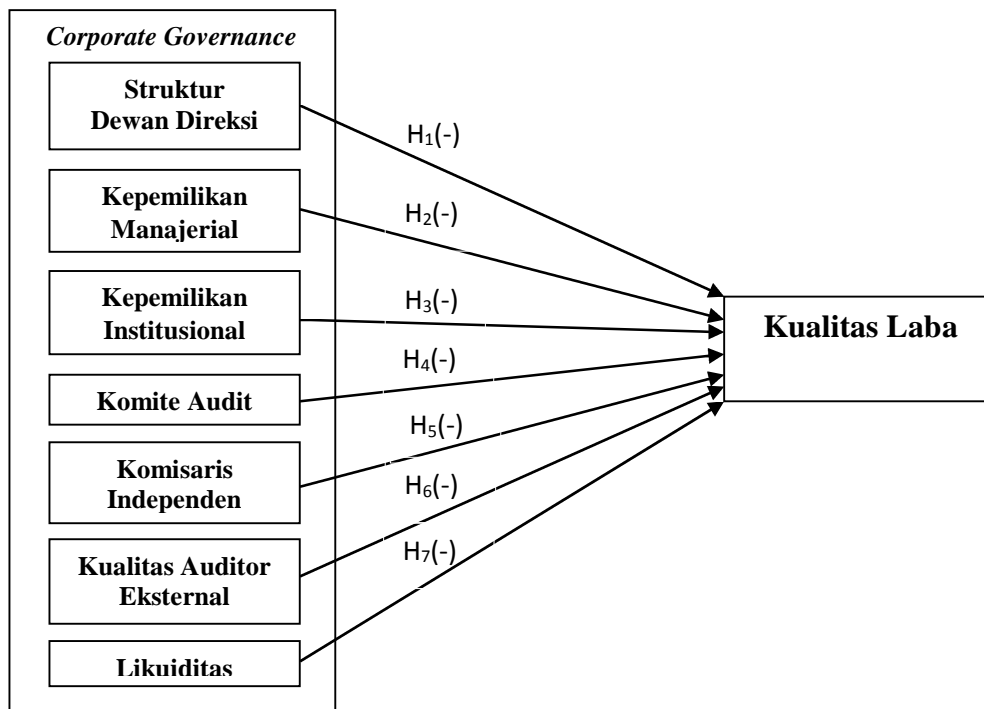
Corporate Governance

Struktur Dewan Direksi

Kepemilikan Manajerial

Kepemilikan Institusional

Komite Audit

Komisaris Independen

Kualitas Auditor Eksternal

Likuiditas

$H_1$(-)

$H_2$(-)

$H_3$(-)

$H_4$(-)

$H_5$(-)

$H_6$(-)

$H_7$(-)

Kualitas Laba